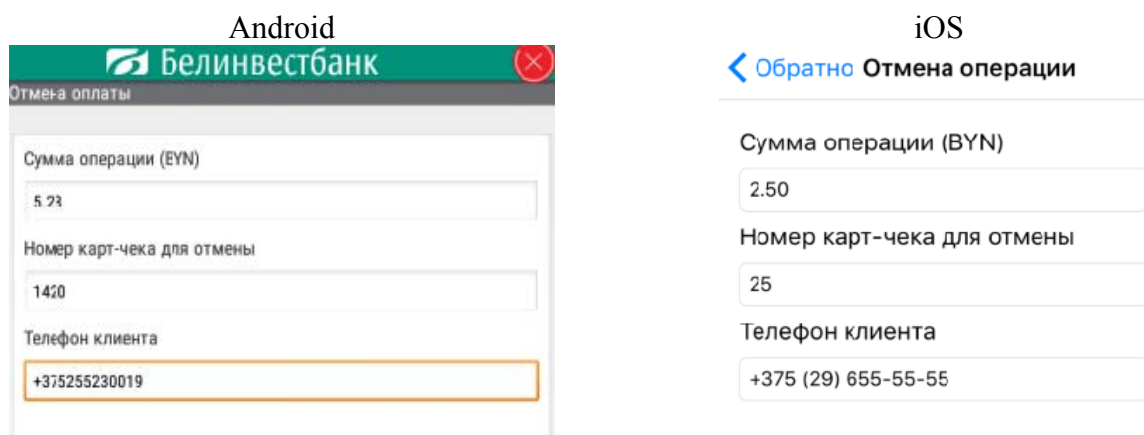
Android

Белинвестбанк

Отмена оплаты

Сумма операции (BYN)

5.23

Номер карт-чека для отмены

1420

Телефон клиента

+375255230019

iOS

Обратно Отмена операции

Сумма операции (BYN)

2.50

Номер карт-чека для отмены

25

Телефон клиента

+375 (29) 655-55-55